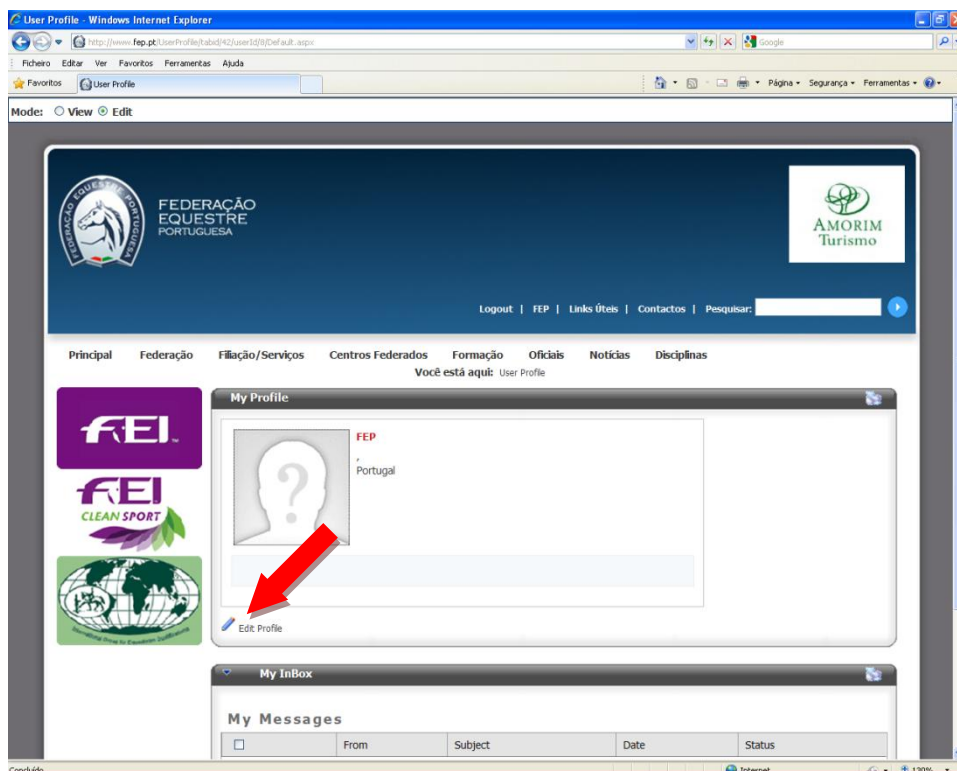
User Profile - Windows Internet Explorer

http://www.fep.pt/UserProfile/tabid/42/userId/8/Default.aspx

Google

Ficheiro Editar Ver Favoritos Ferramentas Ajuda

Favoritos User Profile

Página ▾ Segurança ▾ Ferramentas ▾

Mode: View Edit

FEDERAÇÃO EQUESTRE PORTUGUESA

AMORIM Turismo

Logout | FEP | Links Úteis | Contactos | Pesquisar:

Principal Federação Filiação/Serviços Centros Federados Formação Oficiais Notícias Disciplinas

Você está aqui: User Profile

FEI

FEI CLEAN SPORT

My Profile

FEP

,
Portugal

Edit Profile

My InBox

My Messages

| ☐ | From | Subject | Date | Status |
|---|---|---|---|---|

Concluído

Internet

120%